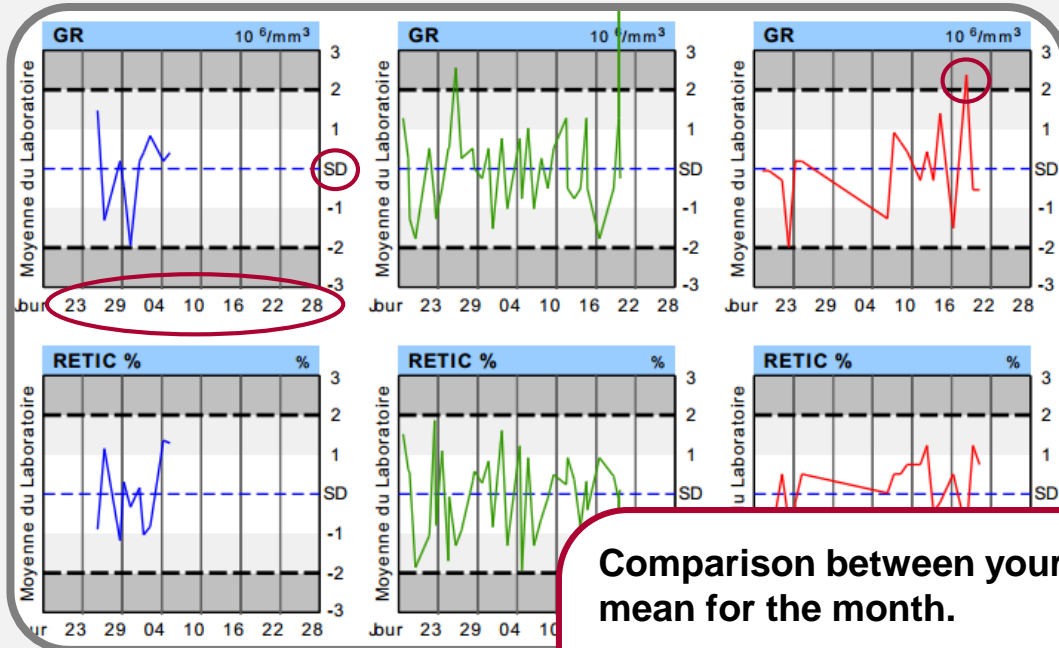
GR $10^6/mm^3$

Moyenne du Laboratoire

3
2
1
SD
-1
-2
-3

Jour 23 29 04 10 16 22 28

GR $10^6/mm^3$

Moyenne du Laboratoire

3
2
1
SD
-1
-2
-3

Jour 23 29 04 10 16 22 28

GR $10^6/mm^3$

Moyenne du Laboratoire

3
2
1
SD
-1
-2
-3

Jour 23 29 04 10 16 22 28

RETIC % %

Moyenne du Laboratoire

3
2
1
SD
-1
-2
-3

Jour 23 29 04 10 16 22 28

RETIC % %

Moyenne du Laboratoire

3
2
1
SD
-1
-2
-3

Jour 23 29 04 10

RETIC % %

Moyenne du Laboratoire

3
2
1
SD

Comparison between your mean for the month.